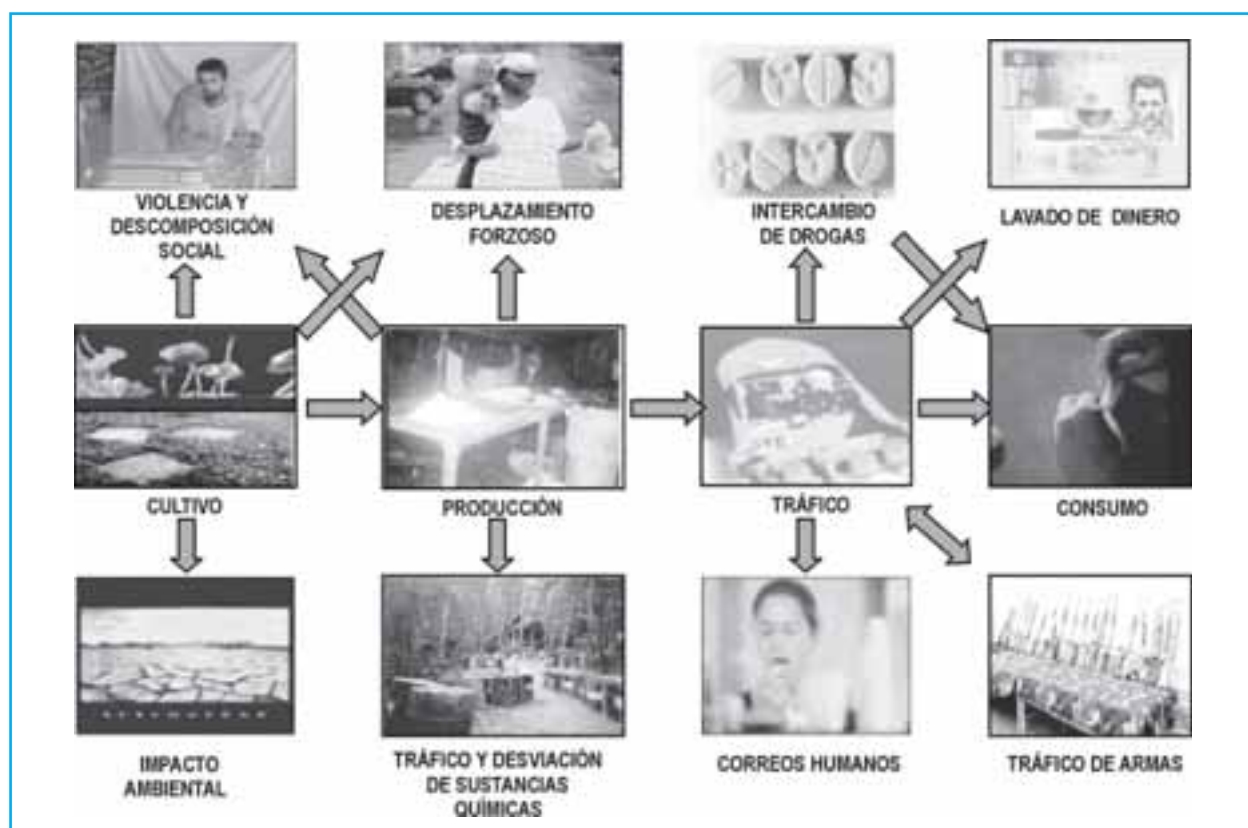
VIOLENCIA Y DESCOMPOSICIÓN SOCIAL

DESPLAZAMIENTO FORZOSO

INTERCAMBIO DE DROGAS

LAVADO DE DINERO

CULTIVO

PRODUCCIÓN

TRÁFICO

CONSUMO

IMPACTO AMBIENTAL

TRÁFICO Y DESVIACIÓN DE SUSTANCIAS QUÍMICAS

CORREOS HUMANOS

TRÁFICO DE ARMAS